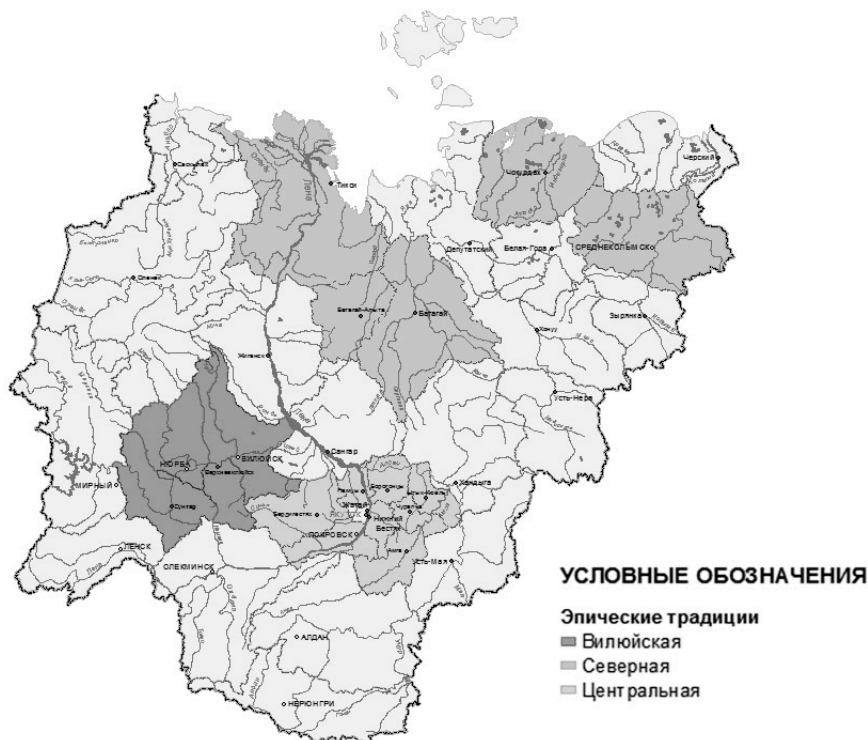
Саскылах
Тикси
Чокурдах
Черский
Оленек
Депутатский
Белая Гора
СРЕДНЕКОЛЫМСК
Батагай-Алыта
Батагай
Зырянка
Жиганск
Хонуу
Усть-Нера
Сангар
НЮРБА
ВИЛЮЙСК
Верхневилюйск
МИРНЫЙ
Сунтар
Борогонцы
Хандыга
Намцы
Майя
Бердигестях
ЯКУТСК
Чурапча
Нижний Бестях
ПОКРОВСК
Амга
Усть-Мая
ЛЕНСК
ОЛЕКМИНСК
АЛДАН
НЕРЮНГРИ

УСЛОВНЫЕ ОБОЗНАЧЕНИЯ
Эпические традиции
Вилюйская
Северная
Центральная